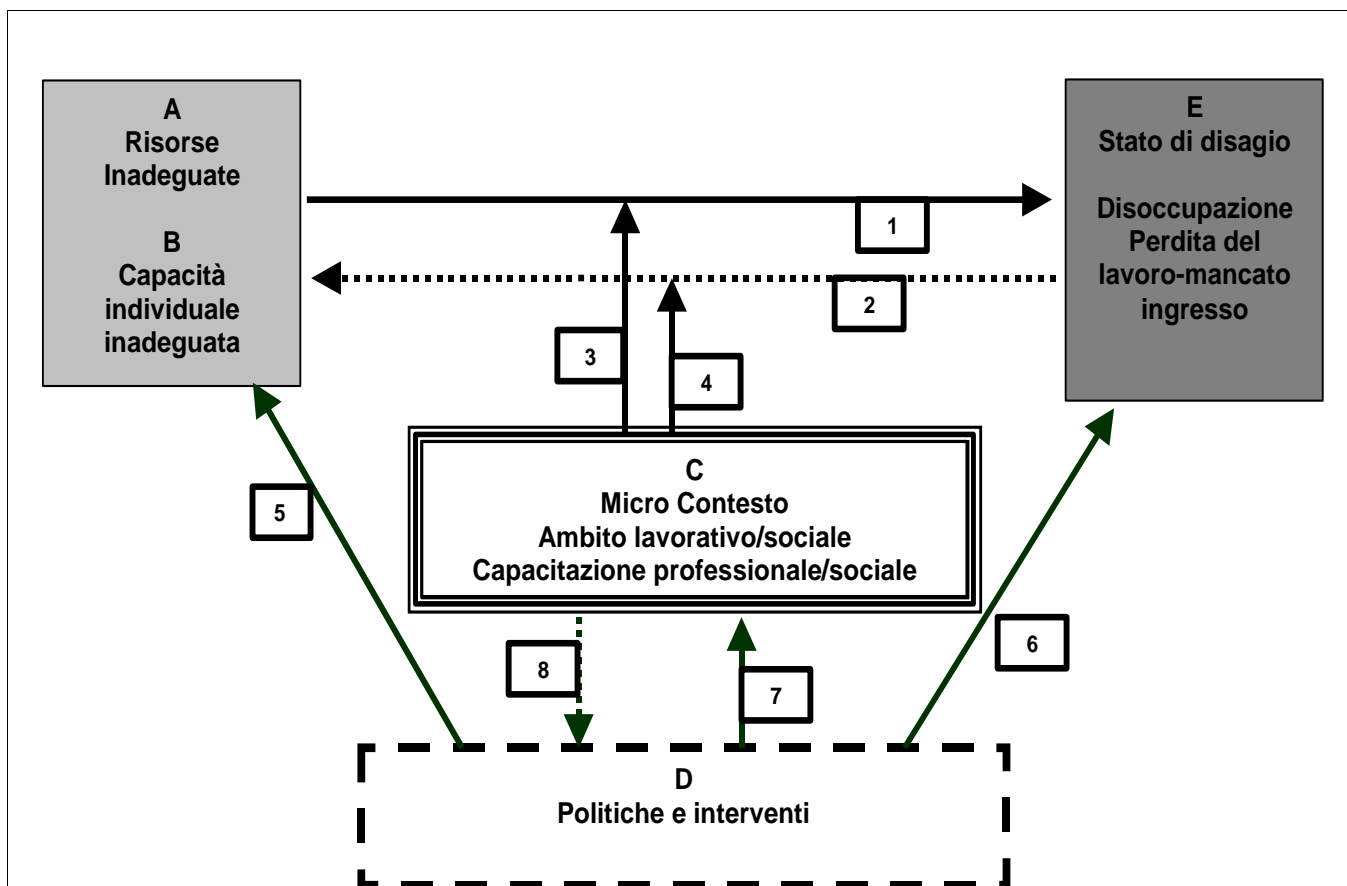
A
Risorse
Inadeguate

B
Capacità
individuale
inadeguata

E
Stato di disagio

Disoccupazione
Perdita del
lavoro-mancato
ingresso

1

2

3

4

C
Micro Contesto
Ambito lavorativo/sociale
Capacitazione professionale/sociale

5

6

8

7

D
Politiche e interventi